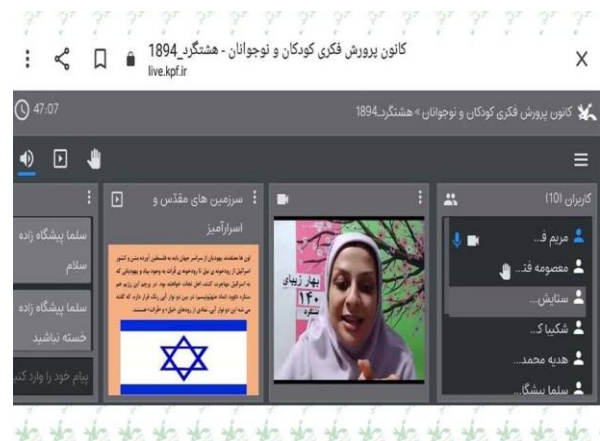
کانون پرورش فکری کودکان و نوجوانان - هشتگرد_1894
live.kpf.ir
X

47:07
کانون پرورش فکری کودکان و نوجوانان » هشتگرد_1894

کاربران (10)
مریم ف...
معصومه فت...
ستایش...
شکیبا ک...
هدیه محمد...
سلما پیشگا...

بهار زیبای ۱۴۰ ستاره

سرزمین های مقدس و اسرارآمیز

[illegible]

سلما پیشگاه زاده
سلام
سلما پیشگاه زاده
خسته نباشید
پیام خود را وارد کنی